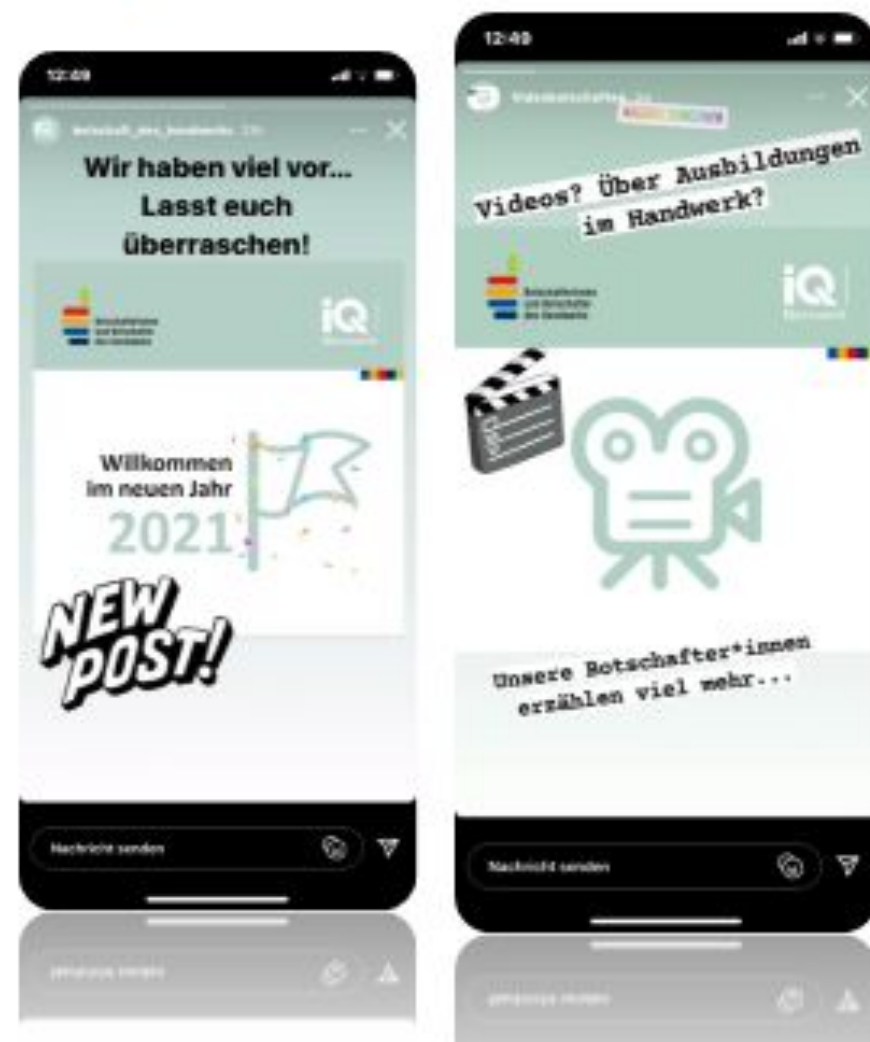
12:49

botschaft_des_handwerks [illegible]

Wir haben viel vor... Lasst euch überraschen!

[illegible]

iQ

Willkommen im neuen Jahr 2021

NEW POST!

Nachricht senden

12:49

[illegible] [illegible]

Videos? Über Ausbildungen im Handwerk?

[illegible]

iQ

Unsere Botschafter*innen erzählen viel mehr...

Nachricht senden